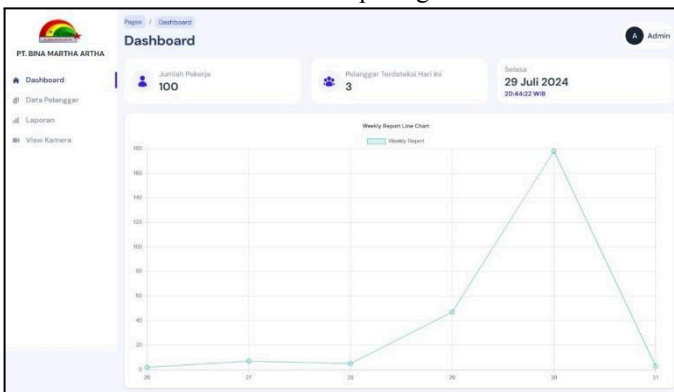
PT. BINA MARTHA ARTHA

Dashboard
Data Pelanggar
Laporan
View Kamera

Pages / Dashboard
Dashboard

A Admin

Jumlah Pekerja
100

Pelanggar Terdeteksi Hari Ini
3

Selasa
29 Juli 2024
20:44:22 WIB

Weekly Report Line Chart
Weekly Report

180
160
140
120
100
80
60
40
20
0

26
27
28
29
30
31